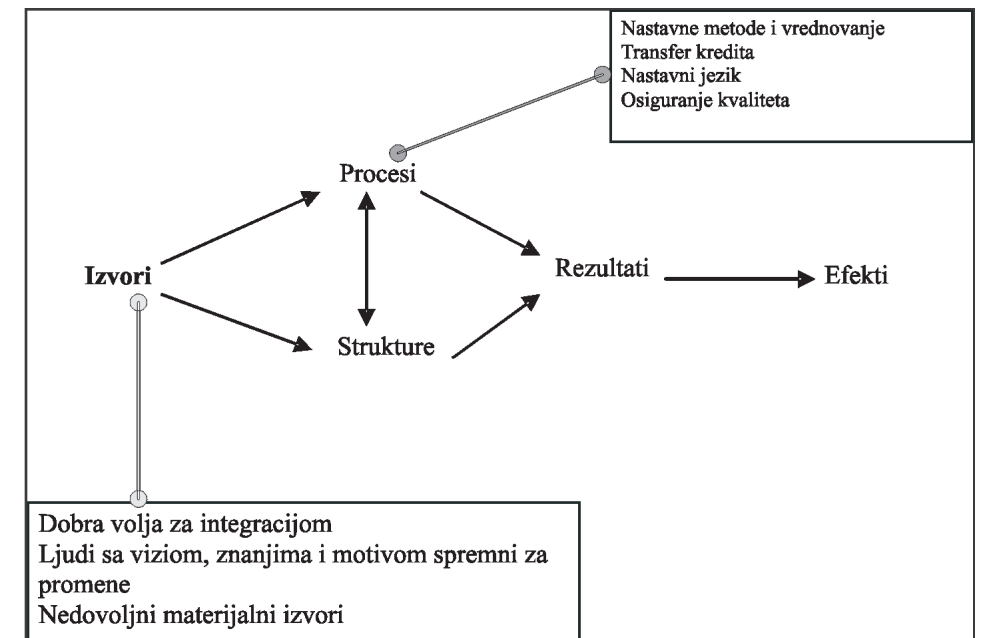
Nastavne metode i vrednovanje
Transfer kredita
Nastavni jezik
Osiguranje kvaliteta

Procesi

Izvori

Rezultati

Efekti

Strukture

Dobra volja za integracijom
Ljudi sa viziom, znanjima i motivom spremni za promene
Nedovoljni materijalni izvori